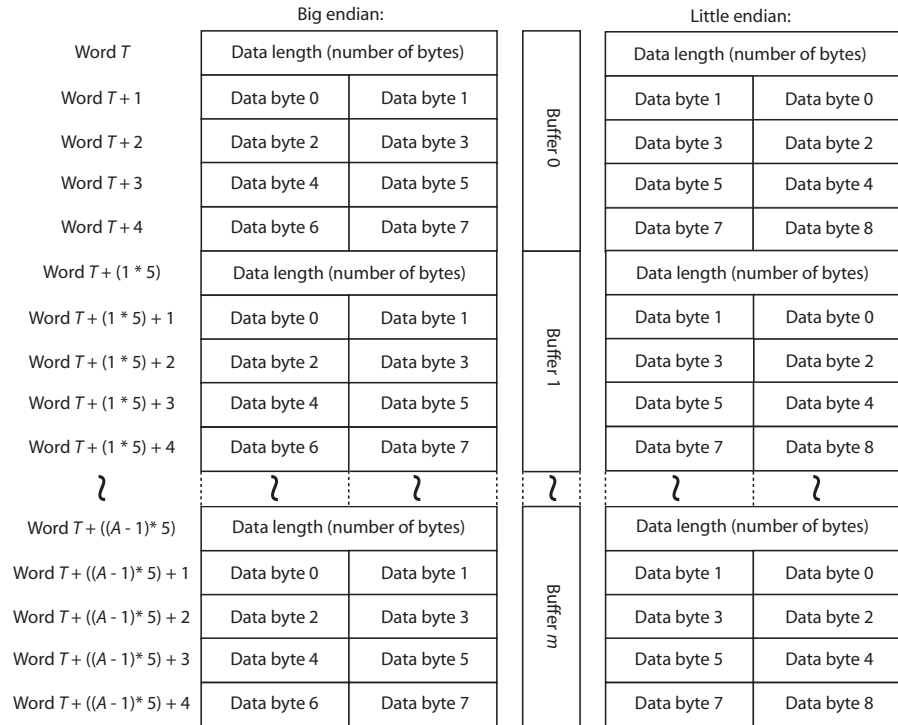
| | Big endian: | | | Little endian: | |
|---|---|---|---|---|---|
| Word $T$ | Data length (number of bytes) | | Buffer 0 | Data length (number of bytes) | |
| Word $T + 1$ | Data byte 0 | Data byte 1 | | Data byte 1 | Data byte 0 |
| Word $T + 2$ | Data byte 2 | Data byte 3 | | Data byte 3 | Data byte 2 |
| Word $T + 3$ | Data byte 4 | Data byte 5 | | Data byte 5 | Data byte 4 |
| Word $T + 4$ | Data byte 6 | Data byte 7 | | Data byte 7 | Data byte 8 |
| Word $T + (1 * 5)$ | Data length (number of bytes) | | Buffer 1 | Data length (number of bytes) | |
| Word $T + (1 * 5) + 1$ | Data byte 0 | Data byte 1 | | Data byte 1 | Data byte 0 |
| Word $T + (1 * 5) + 2$ | Data byte 2 | Data byte 3 | | Data byte 3 | Data byte 2 |
| Word $T + (1 * 5) + 3$ | Data byte 4 | Data byte 5 | | Data byte 5 | Data byte 4 |
| Word $T + (1 * 5) + 4$ | Data byte 6 | Data byte 7 | | Data byte 7 | Data byte 8 |
| Word $T + ((A - 1) * 5)$ | Data length (number of bytes) | | Buffer $m$ | Data length (number of bytes) | |
| Word $T + ((A - 1) * 5) + 1$ | Data byte 0 | Data byte 1 | | Data byte 1 | Data byte 0 |
| Word $T + ((A - 1) * 5) + 2$ | Data byte 2 | Data byte 3 | | Data byte 3 | Data byte 2 |
| Word $T + ((A - 1) * 5) + 3$ | Data byte 4 | Data byte 5 | | Data byte 5 | Data byte 4 |
| Word $T + ((A - 1) * 5) + 4$ | Data byte 6 | Data byte 7 | | Data byte 7 | Data byte 8 |